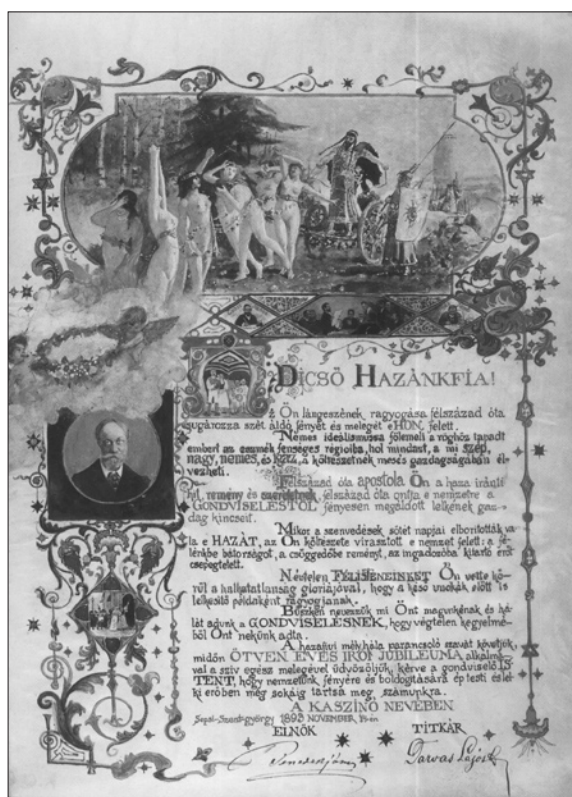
DICSŐ HAZÁNKFIA!

Az Ön lángeszének ragyogása félszázad óta sugározza szét áldó fényét és melegét e HON felett.

Nemes idealismusa fölemeli a röghöz tapadt embert az eszmék fenséges régióiba, hol mindent, a mi szép, nagy, nemes, és igaz, a költészetnek mesés gazdagságában élvezheti.

Félszázad óta apostola Ön a haza iránti hit, remény és szeretetnek, félszázad óta ontja e nemzetre a GONDVISELÉSTŐL fényesen megáldott lelkének gazdag kincseit.

Mikor a szenvedések sötét napjai elborították vala e HAZÁT, az Ön költészete virrasztott e nemzet felett: a félénkbe bátorságot, a csüggedőbe reményt, az ingadozóba kitartó erőt csepegtetett.

Nevelen FÉLISMERENKET Ön vette kőrül a halhatatlanság glóriájával, hogy a késő unokák előtt is lelkesítő példaként ragyogjanak.

Büszkén nevezzük mi Önt magunkénak és hálát adunk a GONDVISELÉSNEK, hogy végtelen kegyelméből Önt nekünk adta.

A hazafiui mély hála parancsoló szavát követjük, midőn ÖTVEN ÉVES IRÓI JUBILEUMA alkalmával a sziv egész melegével üdvözöljük, kérve a gondviselő ISTENT, hogy nemzetünk fényére és boldogitására ép testi és lelki erőben még sokáig tartsa meg számunkra.

A KASZINÓ NEVÉBEN

Sepsi-Szentgyörgy 1893 NOVEMBER 19-én

ELNÖK

TITKÁR

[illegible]

Tavas Lajos